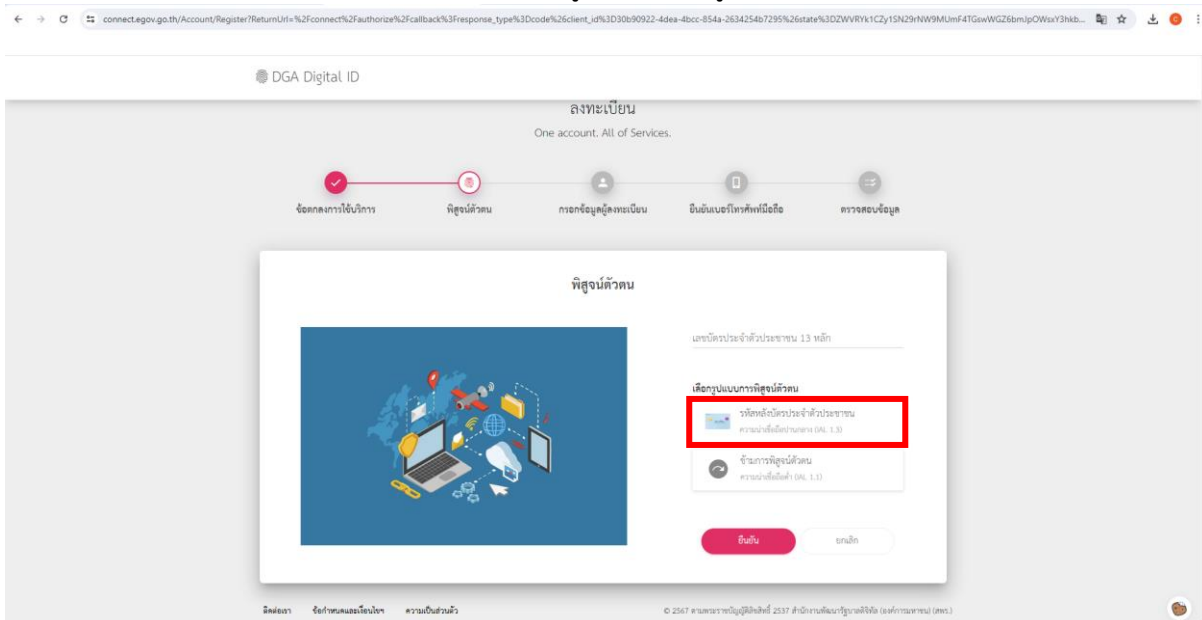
connect.egov.go.th/Account/Register?ReturnUrl=%2Fconnect%2Fauthorize%2Fcallback%3Fresponse_type%3Dcode%26client_id%3D30b90922-4dea-4bcc-854a-2634254b7295%26state%3DZWVRYk1CZy1SN29rNW9MUmF4TGswWGZ6bmJpOWsxY3hkb...

DGA Digital ID

ลงทะเบียน

One account. All of Services.

ข้อตกลงการใช้บริการ

พิสูจน์ตัวตน

กรอกข้อมูลผู้ลงทะเบียน

ยืนยันเบอร์โทรศัพท์มือถือ

ตรวจสอบข้อมูล

พิสูจน์ตัวตน

เลขบัตรประจำตัวประชาชน 13 หลัก

เลือกรูปแบบการพิสูจน์ตัวตน

รหัสหลังบัตรประจำตัวประชาชน
ความน่าเชื่อถือปานกลาง (IAL 1.3)

ข้ามการพิสูจน์ตัวตน
ความน่าเชื่อถือต่ำ (IAL 1.1)

ยืนยัน

ยกเลิก

ติดต่อเรา ข้อกำหนดและเงื่อนไข ความเป็นส่วนตัว

© 2567 ตามพระราชบัญญัติลิขสิทธิ์ 2537 สำนักงานพัฒนารัฐบาลดิจิทัล (องค์การมหาชน) (สพร.)